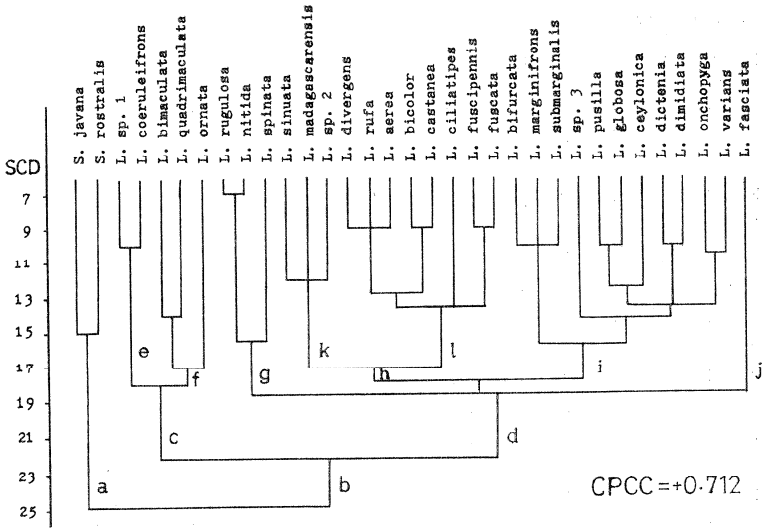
S. javana
S. rostralis
L. sp. 1
L. coeruleifrons
L. bimaculata
L. quadrimaculata
L. ornata
L. rugulosa
L. nitida
L. spinata
L. sinuata
L. madagascarensis
L. sp. 2
L. divergens
L. rufa
L. aerea
L. bicolor
L. castanea
L. ciliatipes
L. fuscipennis
L. fuscata
L. bifurcata
L. marginifrons
L. submarginalis
L. sp. 3
L. pusilla
L. globosa
L. ceylonica
L. dictenia
L. dimidiata
L. onchopyga
L. varians
L. fasciata

SCD
7
9
11
13
15
17
19
21
23
25

a
b
c
d
e
f
g
h
i
j
k
l

CPCC = +0·712